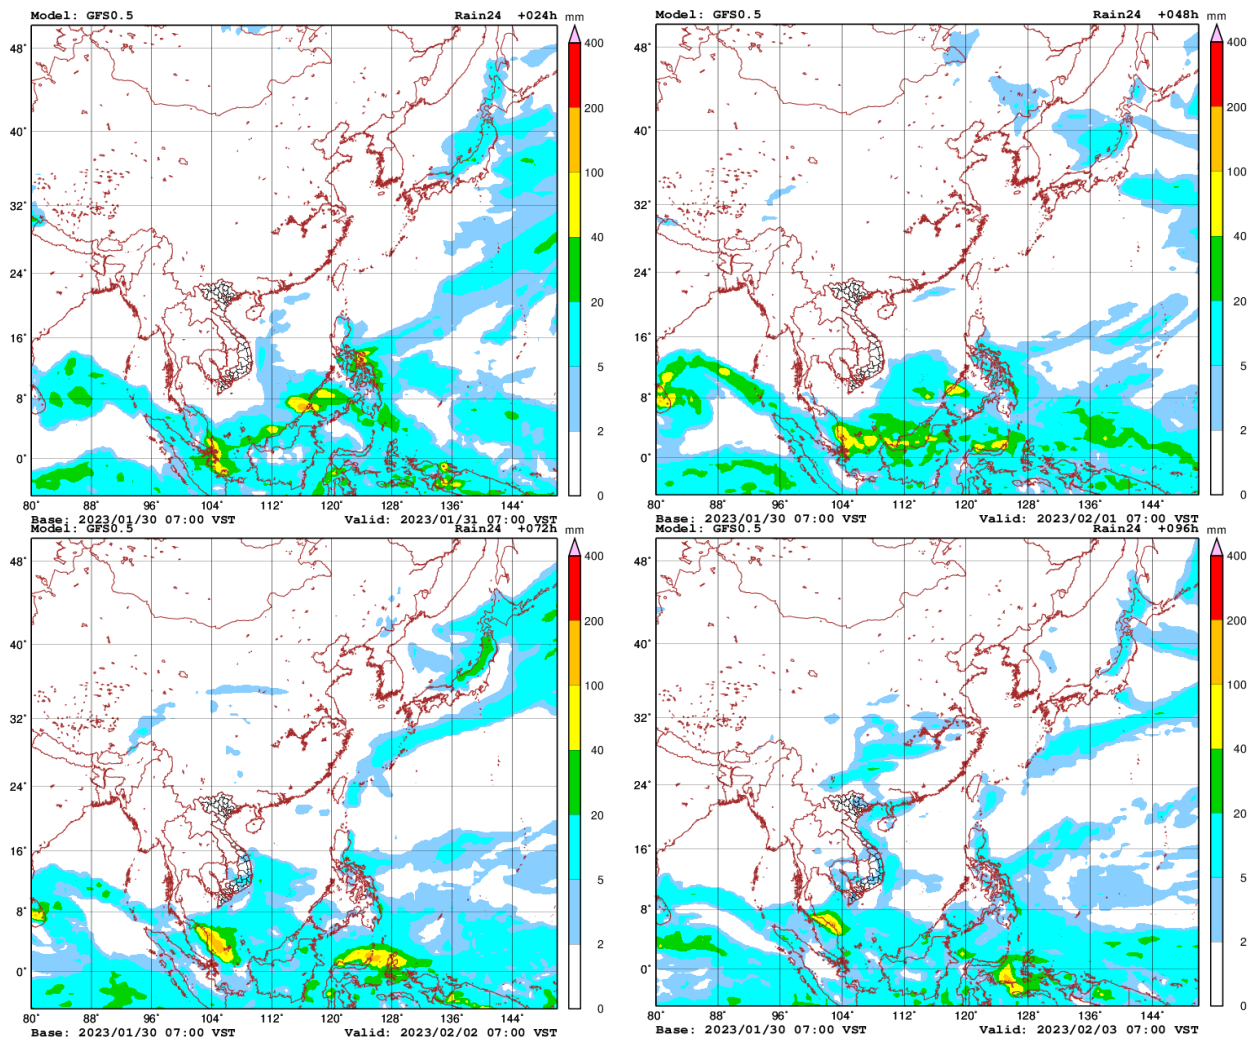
Model: GFS0.5
Rain24 +024h
mm
400
200
100
40
20
5
2
0
48°
40°
32°
24°
16°
8°
0°
80° 88° 96° 104° 112° 120° 128° 136° 144°
Base: 2023/01/30 07:00 VST
Valid: 2023/01/31 07:00 VST

Model: GFS0.5
Rain24 +048h
mm
400
200
100
40
20
5
2
0
48°
40°
32°
24°
16°
8°
0°
80° 88° 96° 104° 112° 120° 128° 136° 144°
Base: 2023/01/30 07:00 VST
Valid: 2023/02/01 07:00 VST

Model: GFS0.5
Rain24 +072h
mm
400
200
100
40
20
5
2
0
48°
40°
32°
24°
16°
8°
0°
80° 88° 96° 104° 112° 120° 128° 136° 144°
Base: 2023/01/30 07:00 VST
Valid: 2023/02/02 07:00 VST

Model: GFS0.5
Rain24 +096h
mm
400
200
100
40
20
5
2
0
48°
40°
32°
24°
16°
8°
0°
80° 88° 96° 104° 112° 120° 128° 136° 144°
Base: 2023/01/30 07:00 VST
Valid: 2023/02/03 07:00 VST